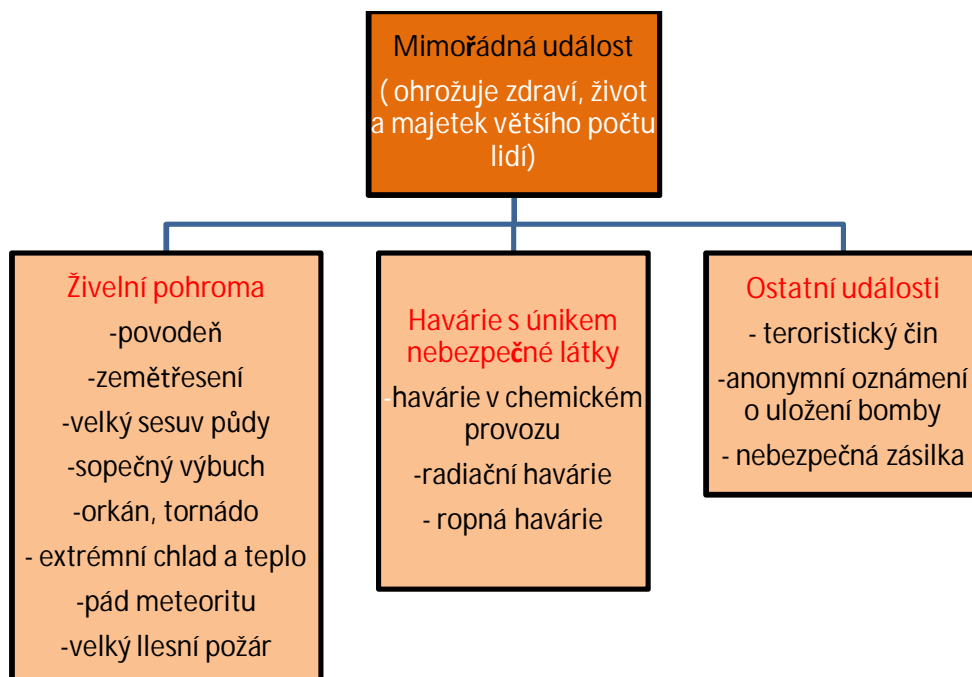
Mimořádná událost
( ohrožuje zdraví, život a majetek většího počtu lidí)

Živelní pohroma
-povodeň
-zemětřesení
-velký sesuv půdy
-sopečný výbuch
-orkán, tornádo
- extrémní chlad a teplo
-pád meteoritu
-velký llesní požár

Havárie s únikem nebezpečné látky
-havárie v chemickém provozu
-radiační havárie
- ropná havárie

Ostatní události
- teroristický čin
-anonymní oznámení o uložení bomby
- nebezpečná zásilka